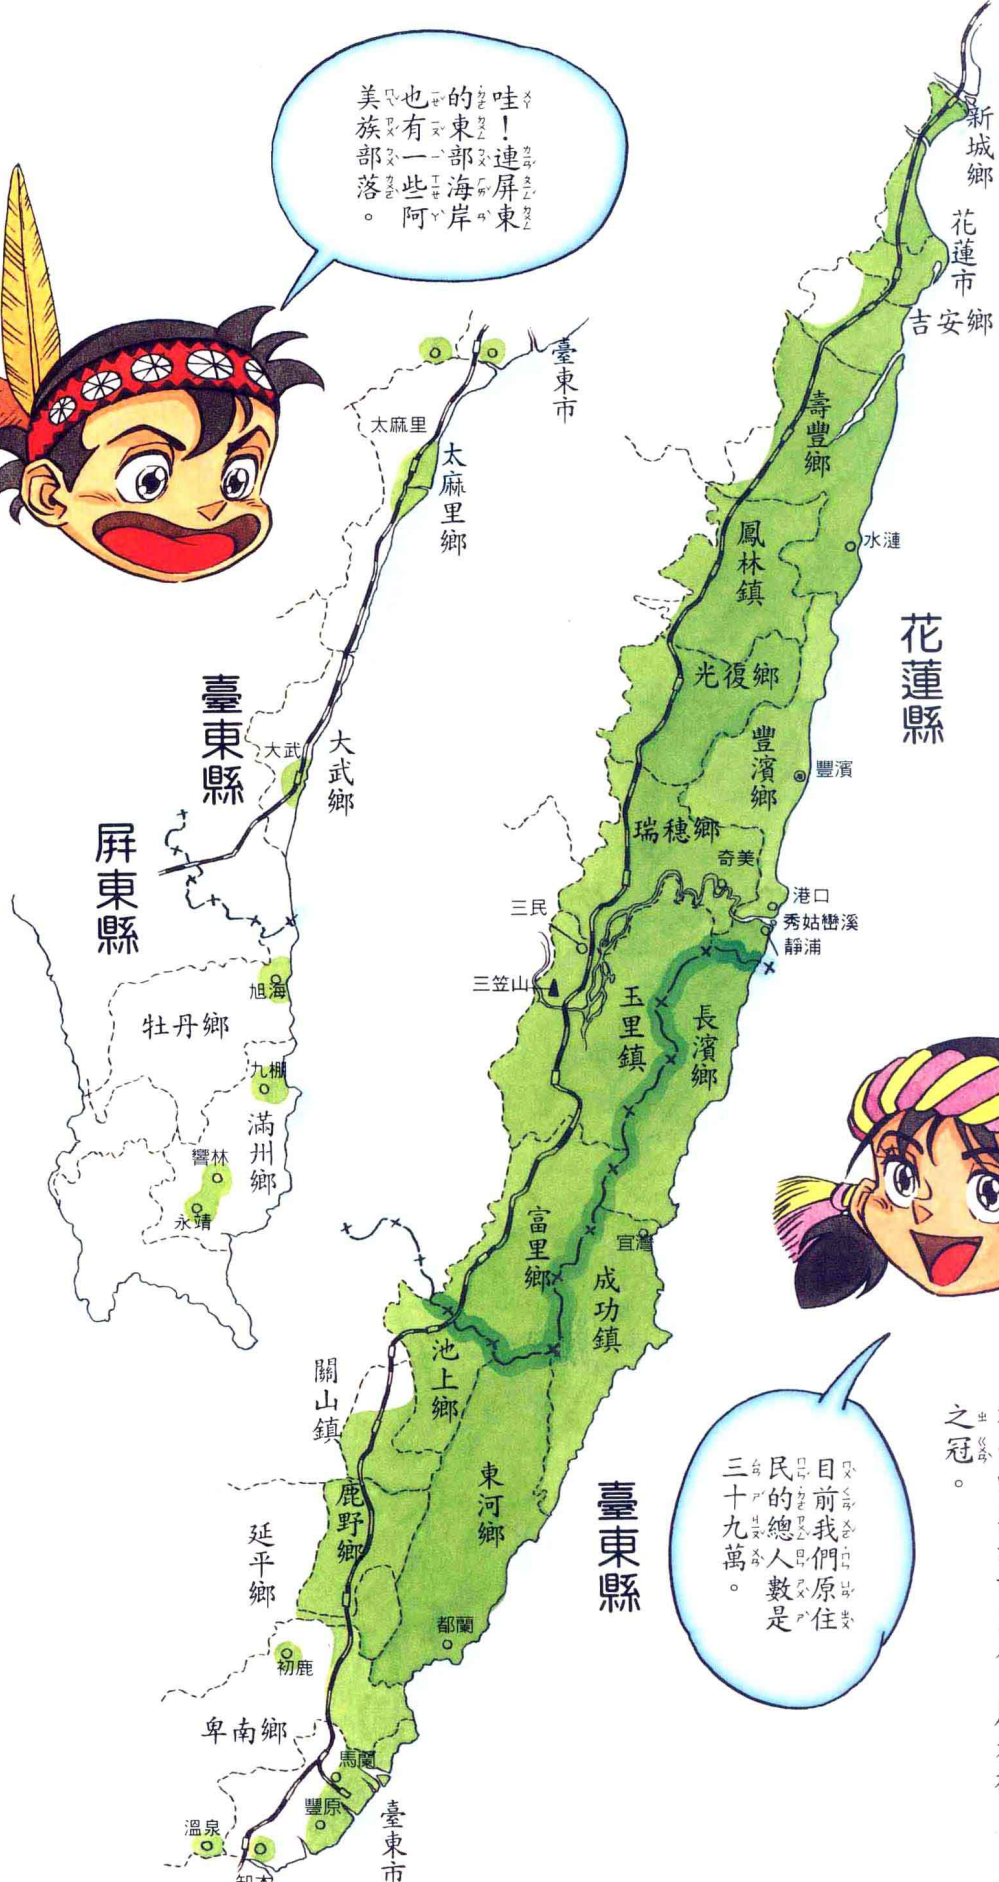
哇!連屏東的東部海岸也有一些阿美族部落。

臺東市
太麻里
太麻里鄉
臺東縣
大武
大武鄉
屏東縣
旭海
牡丹鄉
九棚
滿州鄉
響林
永靖
關山鎮
延平鄉
初鹿
卑南鄉
溫泉
知本
馬蘭
豐原
臺東市

新城鄉
花蓮市
吉安鄉
壽豐鄉
水璉
鳳林鎮
光復鄉
花蓮縣
豐濱鄉
豐濱
瑞穗鄉
奇美
港口
秀姑巒溪
靜浦
三民
三笠山
玉里鎮
長濱鄉
富里鄉
宜灣
成功鎮
池上鄉
東河鄉
鹿野鄉
都蘭
臺東縣

目前我們原住民的總人數是三十九萬。

之冠。